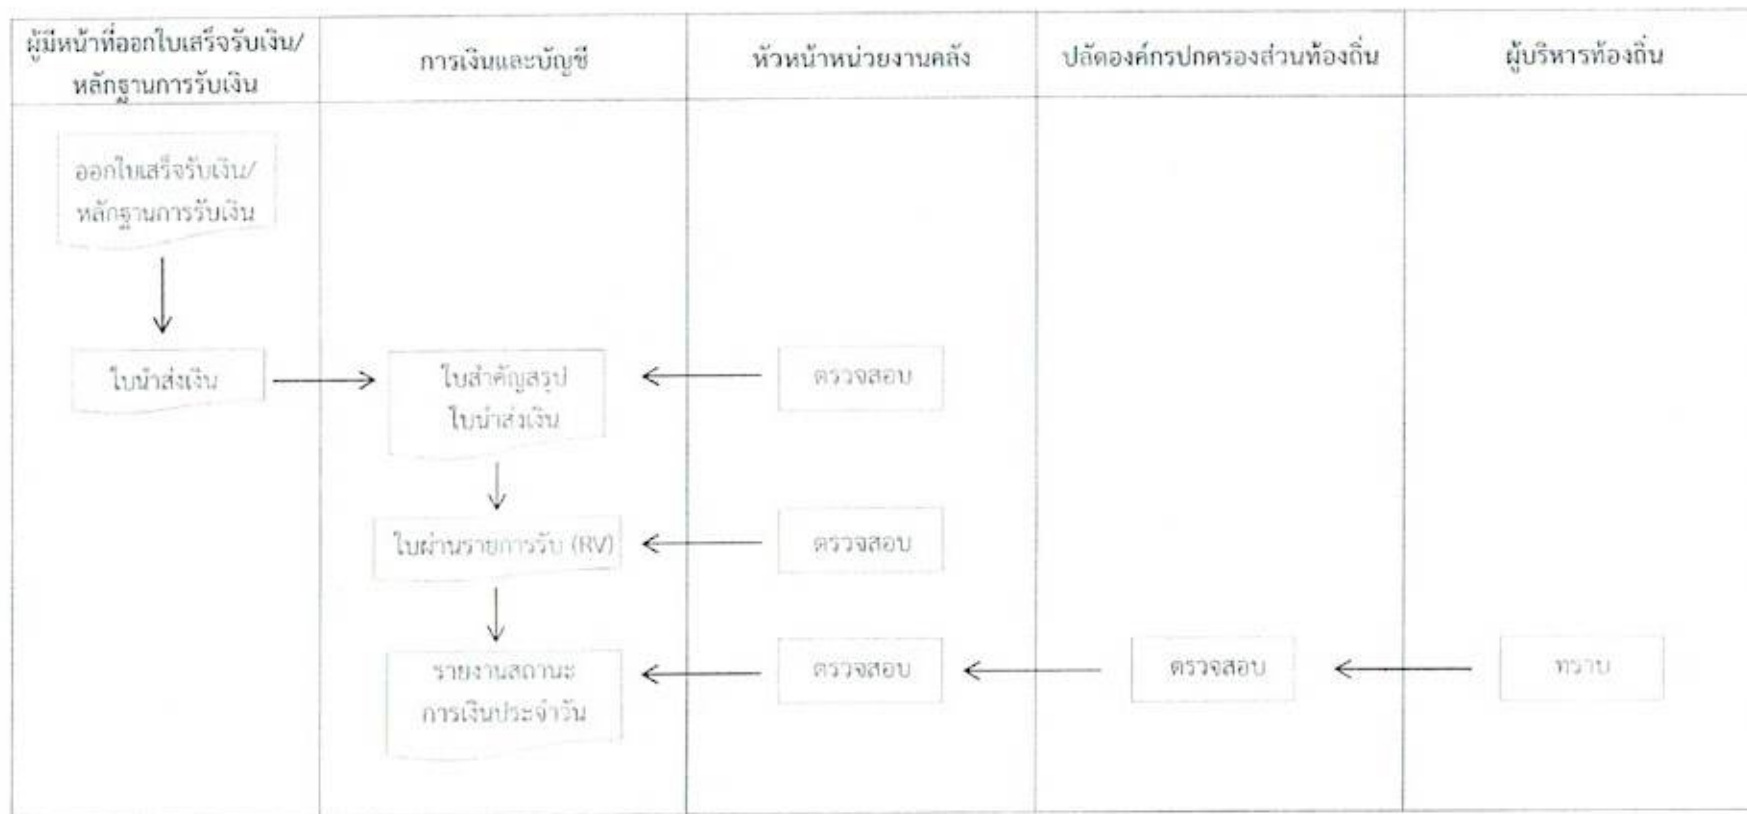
| ผู้มีหน้าที่ออกใบเสร็จรับเงิน/หลักฐานการรับเงิน | การเงินและบัญชี | หัวหน้าหน่วยงานคลัง | ปลัดองค์กรปกครองส่วนท้องถิ่น | ผู้บริหารท้องถิ่น |
|---|---|---|---|---|
| ออกใบเสร็จรับเงิน/หลักฐานการรับเงิน | | | | |
| ใบนำส่งเงิน | ใบสำคัญสรุปใบนำส่งเงิน | ตรวจสอบ | | |
| | ใบผ่านรายการรับ (RV) | ตรวจสอบ | | |
| | รายงานสถานะการเงินประจำวัน | ตรวจสอบ | ตรวจสอบ | ทราบ |